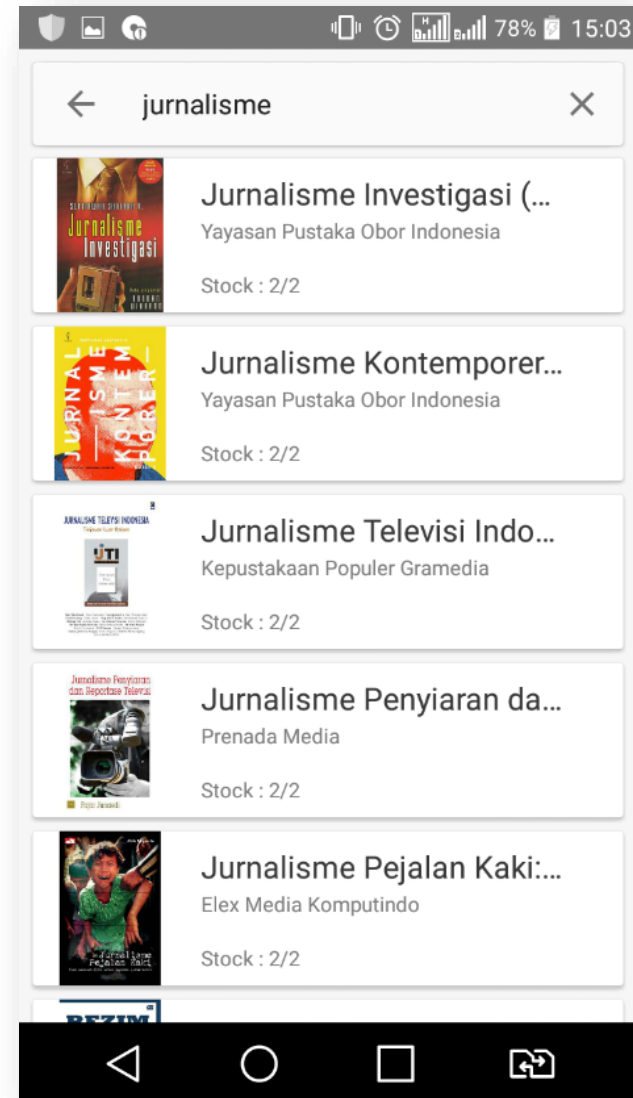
78% 15:03

jurnalisme

Jurnalisme Investigasi (...
Yayasan Pustaka Obor Indonesia
Stock : 2/2

Jurnalisme Investigasi

Jurnalisme Kontemporer...
Yayasan Pustaka Obor Indonesia
Stock : 2/2

JURNALISME KONTEMPORER

Jurnalisme Televisi Indo...
Kepustakaan Populer Gramedia
Stock : 2/2

JURNALISME TELEVISI INDONESIA

Jurnalisme Penyiaran da...
Prenada Media
Stock : 2/2

Jurnalisme Penyiaran dan Reportase Televisi

Jurnalisme Pejalan Kaki:...
Elex Media Komputindo
Stock : 2/2

Jurnalisme Pejalan Kaki

REZIM